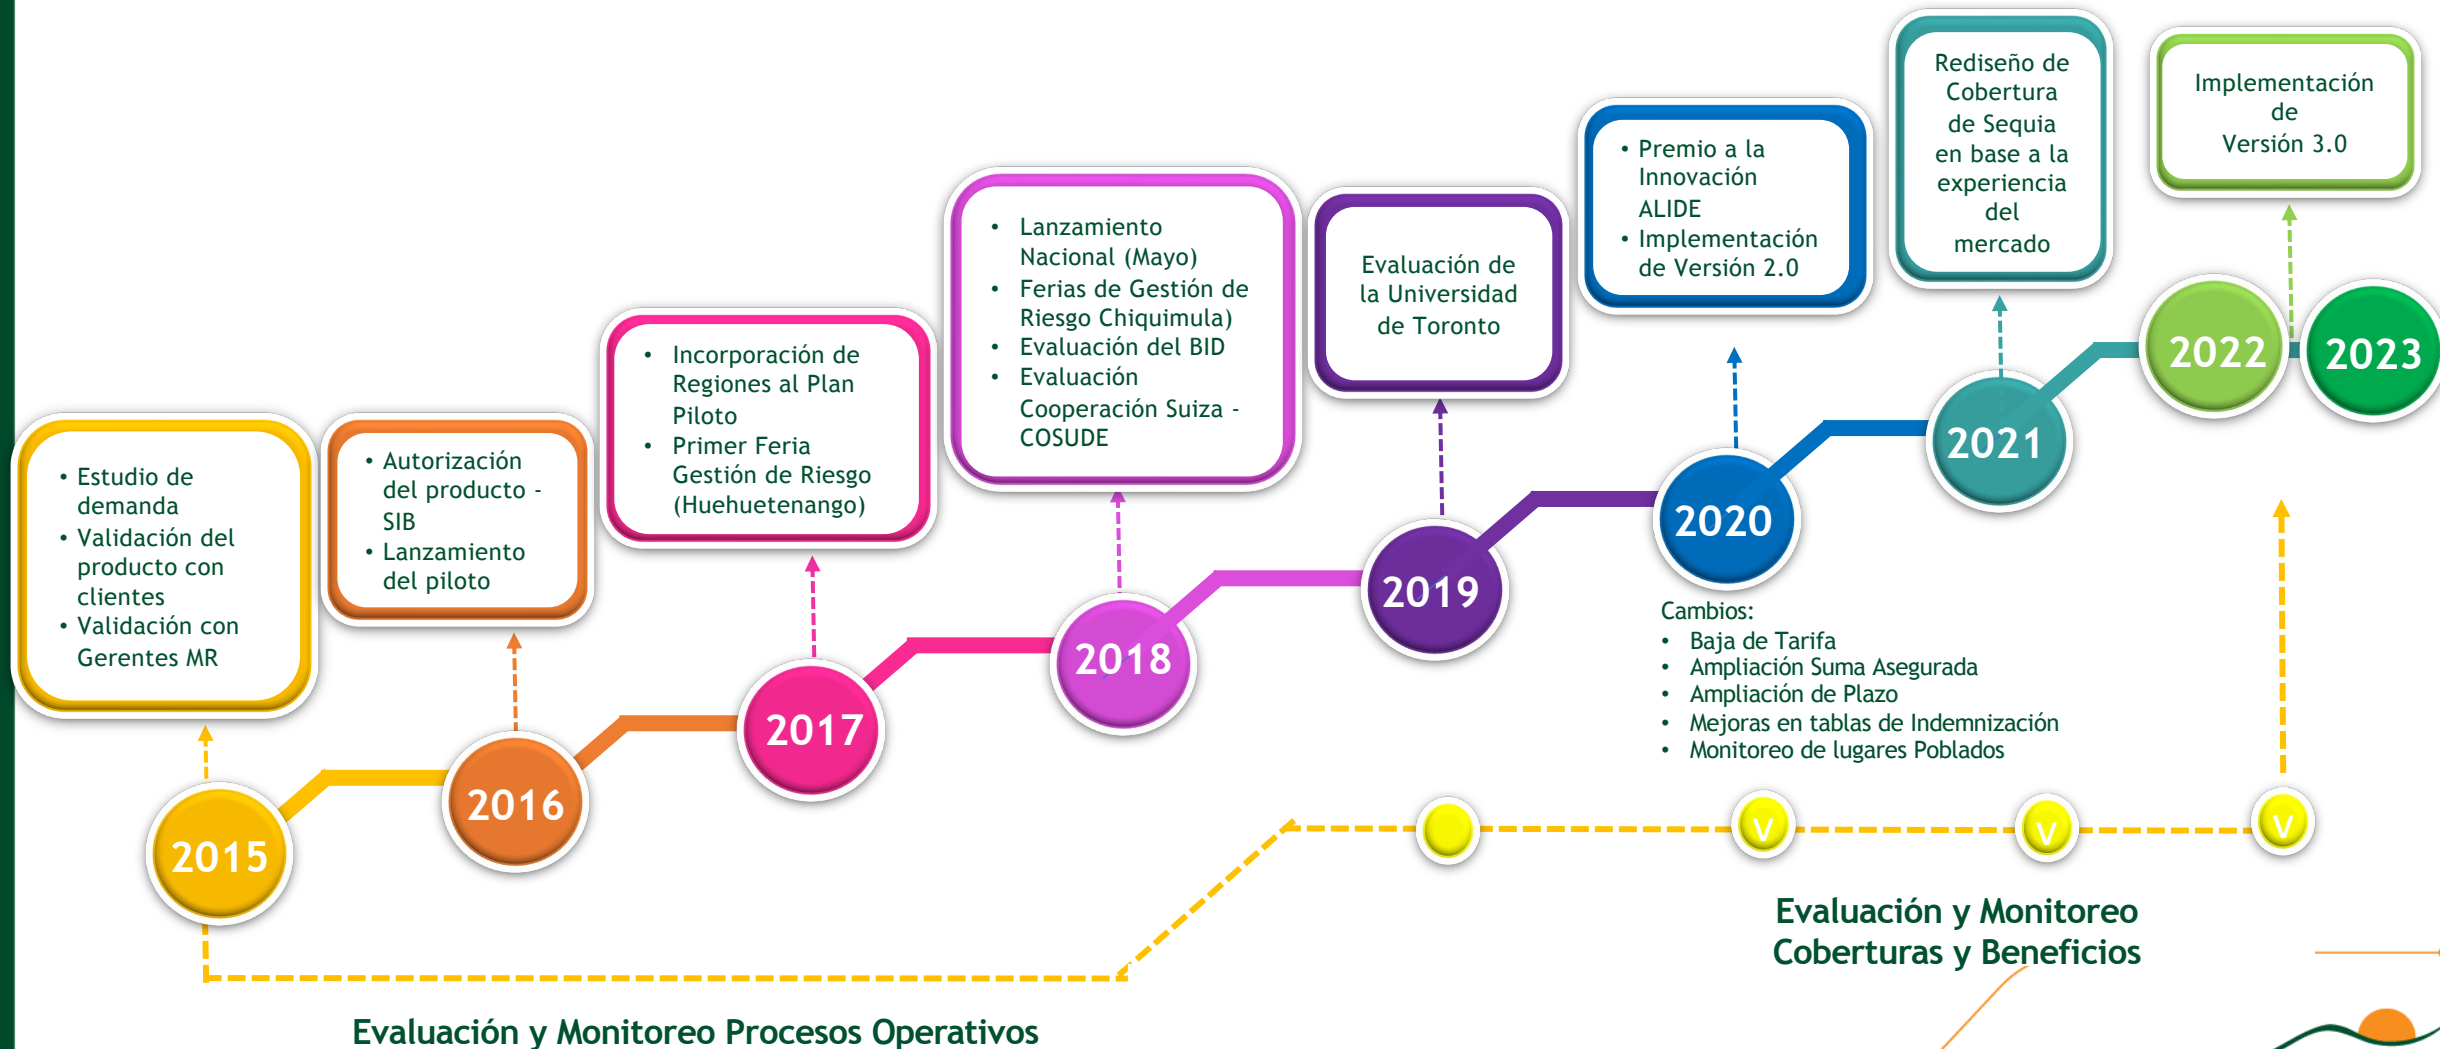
• Estudio de demanda
• Validación del producto con clientes
• Validación con Gerentes MR

• Autorización del producto - SIB
• Lanzamiento del piloto

• Incorporación de Regiones al Plan Piloto
• Primer Feria Gestión de Riesgo (Huehuetenango)

• Lanzamiento Nacional (Mayo)
• Ferias de Gestión de Riesgo Chiquimula)
• Evaluación del BID
• Evaluación Cooperación Suiza - COSUDE

Evaluación de la Universidad de Toronto

• Premio a la Innovación ALIDE
• Implementación de Versión 2.0

Rediseño de Cobertura de Sequia en base a la experiencia del mercado

Implementación de Versión 3.0

2015

2016

2017

2018

2019

2020

2021

2022

2023

Cambios:
• Baja de Tarifa
• Ampliación Suma Asegurada
• Ampliación de Plazo
• Mejoras en tablas de Indemnización
• Monitoreo de lugares Poblados

V

V

V

Evaluación y Monitoreo Coberturas y Beneficios

Evaluación y Monitoreo Procesos Operativos